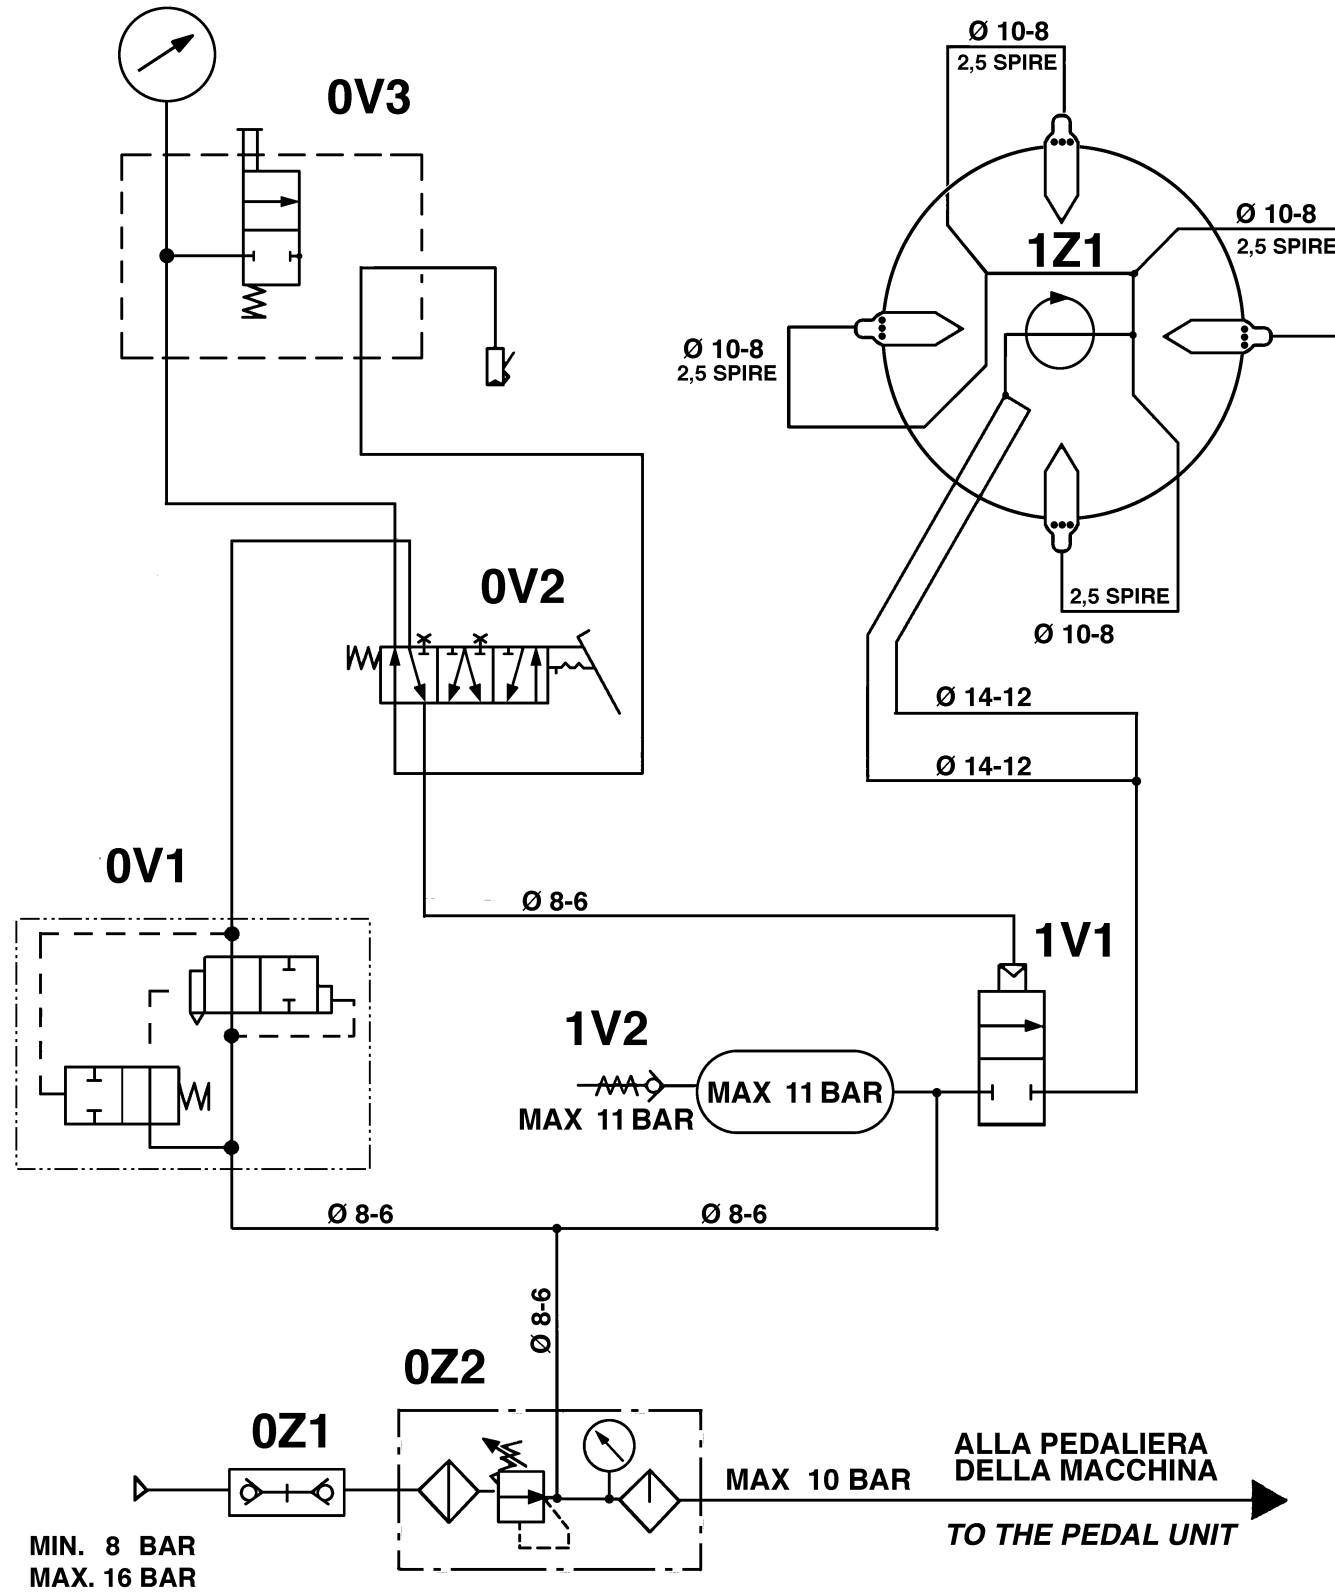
0V3

Ø 10-8
2,5 SPIRE

Ø 10-8
2,5 SPIRE

1Z1

Ø 10-8
2,5 SPIRE

2,5 SPIRE
Ø 10-8

0V2

Ø 14-12

Ø 14-12

0V1

Ø 8-6

1V1

1V2

MAX 11 BAR

MAX 11 BAR

Ø 8-6

Ø 8-6

Ø 8-6

0Z2

0Z1

ALLA PEDALIERA
DELLA MACCHINA

MAX 10 BAR

TO THE PEDAL UNIT

MIN. 8 BAR
MAX. 16 BAR